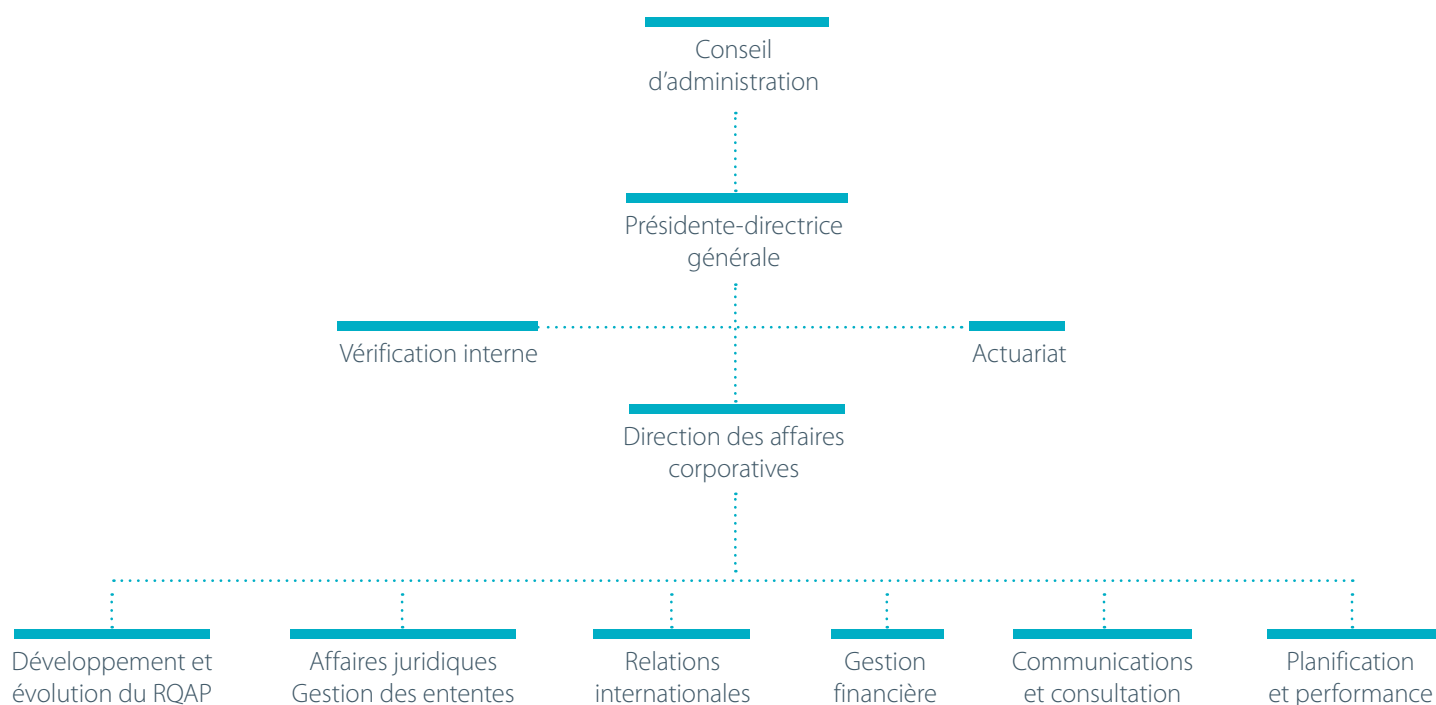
Conseil d’administration

Présidente-directrice générale

Vérification interne

Actuariat

Direction des affaires corporatives

Développement et évolution du RQAP

Affaires juridiques Gestion des ententes

Relations internationales

Gestion financière

Communications et consultation

Planification et performance